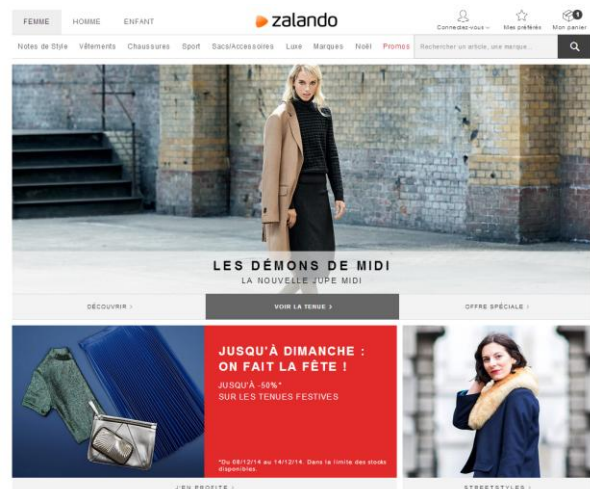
FEMME HOMME ENFANT

zalando

Connectez-vous Mes préférés Mon panier 1

Notes de Style Vêtements Chaussures Sport Sacs/Accessoires Luxe Marques Noël Promos

Rechercher un article, une marque...

LES DÉMONS DE MIDI
LA NOUVELLE JUPE MIDI

DÉCOUVRIR ›

VOIR LA TENUE ›

OFFRE SPÉCIALE ›

JUSQU'À DIMANCHE :
ON FAIT LA FÊTE !

JUSQU'À -50%*
SUR LES TENUES FESTIVES

*Du 08/12/14 au 14/12/14. Dans la limite des stocks disponibles.

J'EN PROFITE ›

STREETSTYLES ›